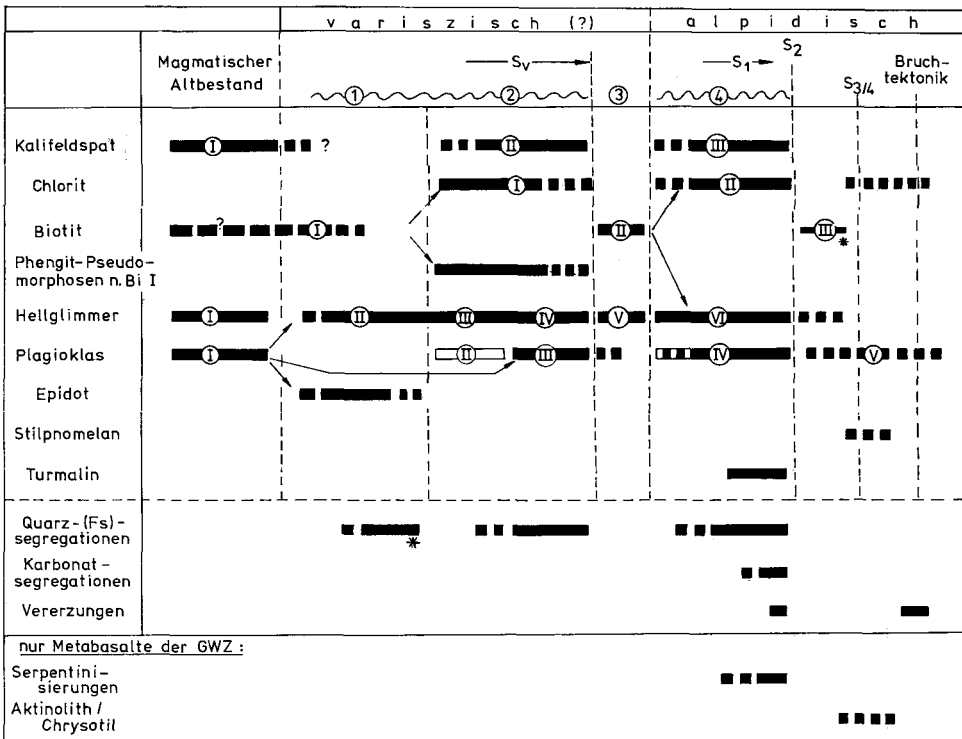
| | variszisch (?) | | | alpidisch | | |
|---|---|---|---|---|---|---|
| Magmatischer Altbestand | ① | $S_v$ ② | ③ | $S_1$ ④ | $S_2$ $S_{3/4}$ | Bruchtektonik |
| Kalifeldspat | I ? | II | | III | | |
| Chlorit | | I | | II | | |
| Biotit | ? I | | II | | III * | |
| Phengit-Pseudomorphosen n. Bi I | | | | | | |
| Hellglimmer | I | II | III IV | V | VI | |
| Plagioklas | I | | II III | | IV | V |
| Epidot | | | | | | |
| Stilpnomelan | | | | | | |
| Turmalin | | | | | | |
| Quarz-(Fs)-segregationen | * | | | | | |
| Karbonat-segregationen | | | | | | |
| Vererzungen | | | | | | |

nur Metabasalte der GWZ:

Serpentinisierungen

Aktinolith / Chrysotil